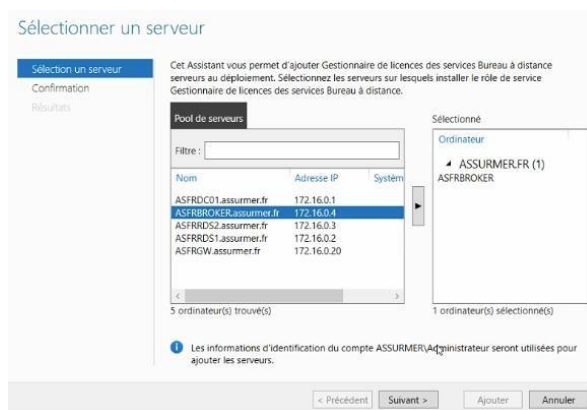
Sélectionner un serveur

Sélection un serveur
Confirmation
Résultats

Cet Assistant vous permet d'ajouter Gestionnaire de licences des services Bureau à distance serveurs au déploiement. Sélectionnez les serveurs sur lesquels installer le rôle de service Gestionnaire de licences des services Bureau à distance.

Pool de serveurs

Filtre :

| Nom | Adresse IP | Systèm |
|---|---|---|
| ASFRDC01.assurmer.fr | 172.16.0.1 | |
| ASFRBROKER.assurmer.fr | 172.16.0.4 | |
| ASFRRDS2.assurmer.fr | 172.16.0.3 | |
| ASFRRDS1.assurmer.fr | 172.16.0.2 | |
| ASFRGW.assurmer.fr | 172.16.0.20 | |

5 ordinateur(s) trouvé(s)

Sélectionné

Ordinateur
ASSURMER.FR (1)
ASFRBROKER

1 ordinateur(s) sélectionné(s)

Les informations d'identification du compte ASSURMER\Administrateur seront utilisées pour ajouter les serveurs.

< Précédent   Suivant >   Ajouter   Annuler